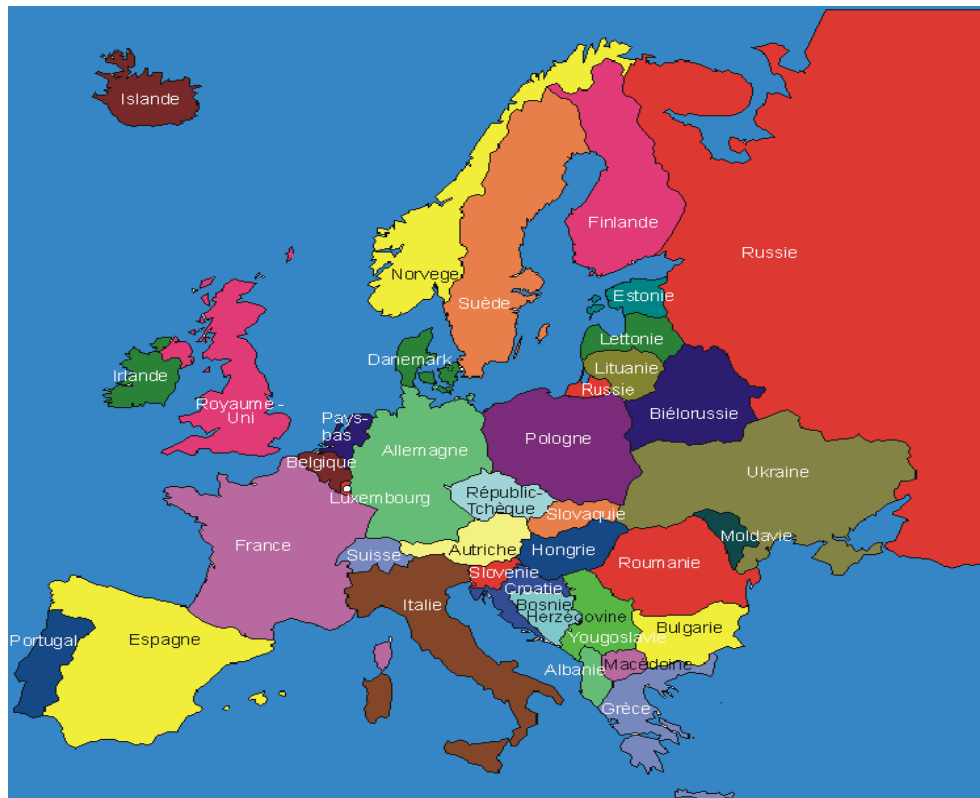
Islande

Norvege

Suède

Finlande

Russie

Estonie

Lettonie

Lituanie

Russie

Danemark

Irlande

Royaume-Uni

Pays-bas

Belgique

Luxembourg

Allemagne

Pologne

Biélorussie

Ukraine

Républic-Tchèque

Slovaquie

Moldavie

France

Suisse

Autriche

Hongrie

Roumanie

Slovenie

Croatie

Bosnie Herzégovine

Yougoslavie

Bulgarie

Italie

Portugal

Espagne

Albanie

Macédoine

Grèce